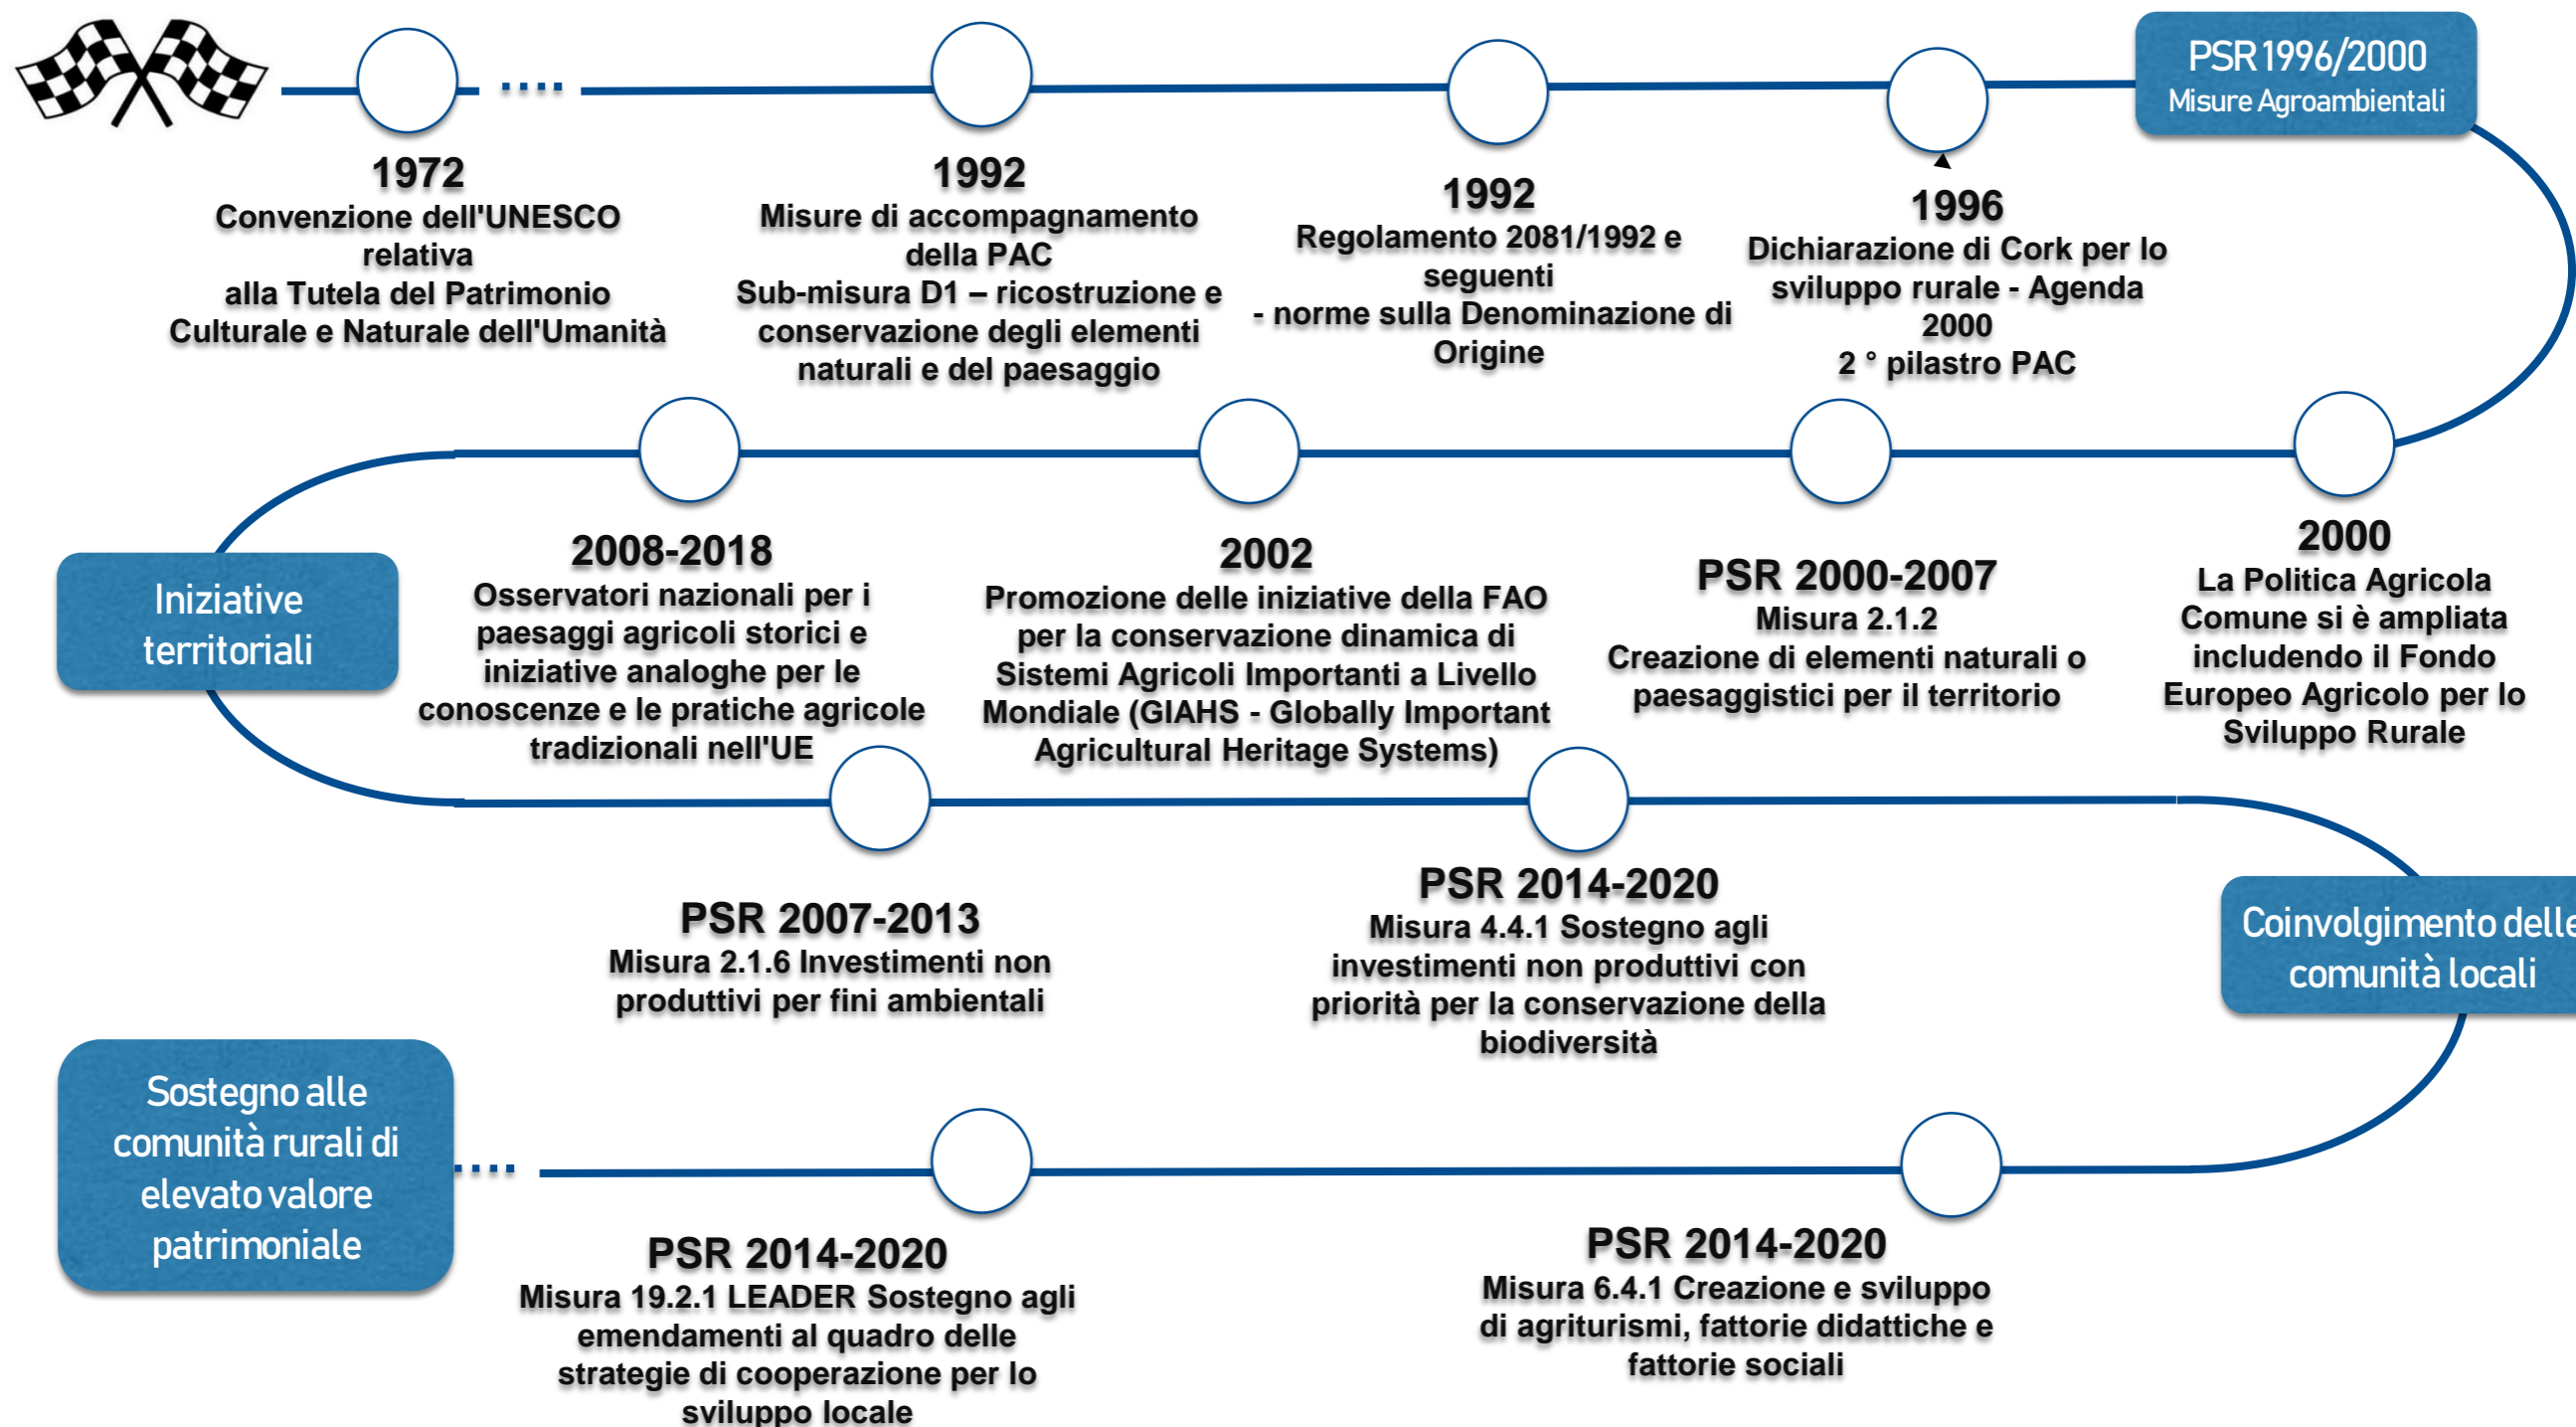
1972
Convenzione dell'UNESCO relativa alla Tutela del Patrimonio Culturale e Naturale dell'Umanità

1992
Misure di accompagnamento della PAC
Sub-misura D1 – ricostruzione e conservazione degli elementi naturali e del paesaggio

1992
Regolamento 2081/1992 e seguenti
- norme sulla Denominazione di Origine

1996
Dichiarazione di Cork per lo sviluppo rurale - Agenda 2000
2 ° pilastro PAC

PSR 1996/2000
Misure Agroambientali

2000
La Politica Agricola Comune si è ampliata includendo il Fondo Europeo Agricolo per lo Sviluppo Rurale

PSR 2000-2007
Misura 2.1.2
Creazione di elementi naturali o paesaggistici per il territorio

2002
Promozione delle iniziative della FAO per la conservazione dinamica di Sistemi Agricoli Importanti a Livello Mondiale (GIAHS - Globally Important Agricultural Heritage Systems)

2008-2018
Osservatori nazionali per i paesaggi agricoli storici e iniziative analoghe per le conoscenze e le pratiche agricole tradizionali nell'UE

Iniziative territoriali

PSR 2007-2013
Misura 2.1.6 Investimenti non produttivi per fini ambientali

PSR 2014-2020
Misura 4.4.1 Sostegno agli investimenti non produttivi con priorità per la conservazione della biodiversità

Coinvolgimento delle comunità locali

PSR 2014-2020
Misura 6.4.1 Creazione e sviluppo di agriturismi, fattorie didattiche e fattorie sociali

PSR 2014-2020
Misura 19.2.1 LEADER Sostegno agli emendamenti al quadro delle strategie di cooperazione per lo sviluppo locale

Sostegno alle comunità rurali di elevato valore patrimoniale